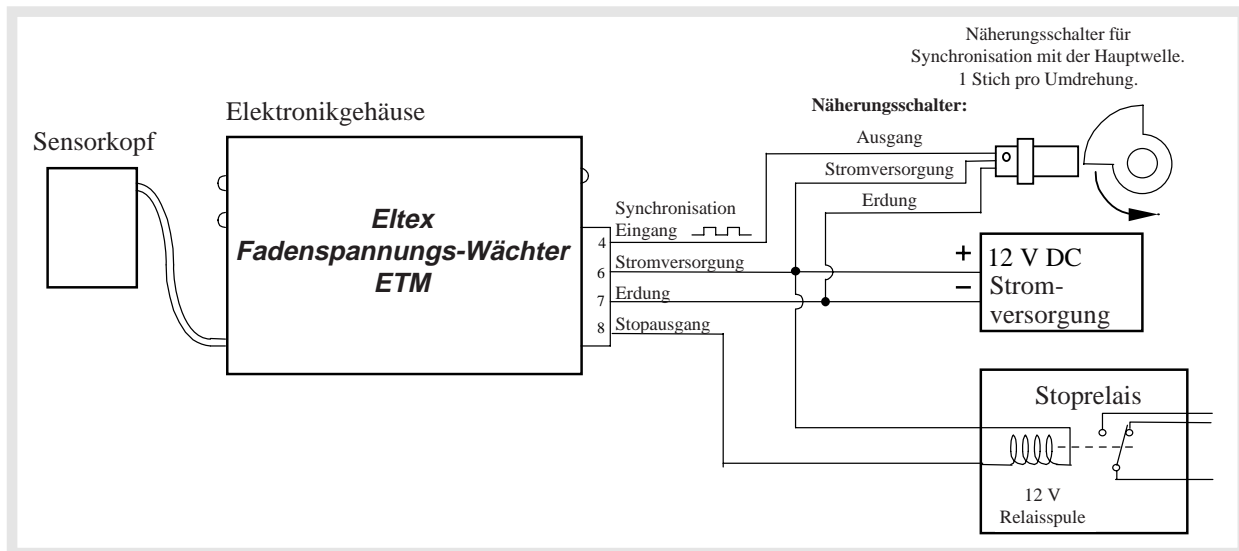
Näherungsschalter für Synchronisation mit der Hauptwelle. 1 Stich pro Umdrehung.

Näherungsschalter:

Elektronikgehäuse

Sensorkopf

Ausgang

Stromversorgung

Erdung

Eltex
Fadenspannungs-Wächter
ETM

Synchronisation
Eingang

4

6 Stromversorgung

7 Erdung

8 Stopausgang

+ 12 V DC
– Strom-
versorgung

Stoprelais

12 V
Relaisspule